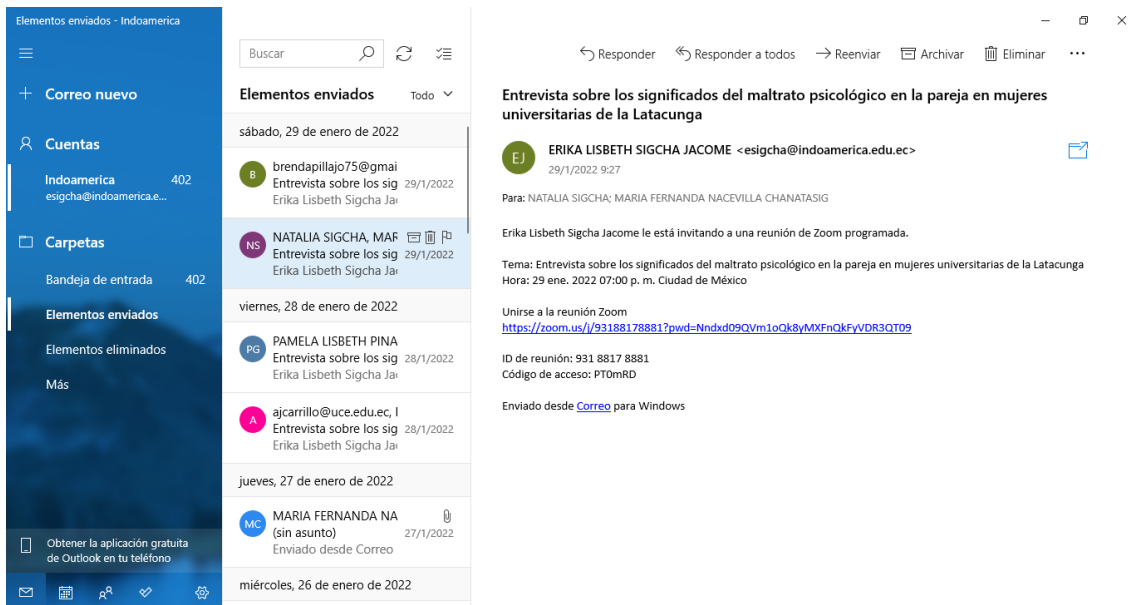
Elementos enviados - Indoamerica

Correo nuevo

Cuentas

Indoamerica 402
esigcha@indoamerica.e...

Carpetas

Bandeja de entrada 402

Elementos enviados

Elementos eliminados

Más

Obtener la aplicación gratuita de Outlook en tu teléfono

Buscar

Elementos enviados Todo

sábado, 29 de enero de 2022

B brendapillajo75@gmai
Entrevista sobre los sig 29/1/2022
Erika Lisbeth Sigcha Ja

NS NATALIA SIGCHA, MAR
Entrevista sobre los sig 29/1/2022
Erika Lisbeth Sigcha Ja

viernes, 28 de enero de 2022

PG PAMELA LISBETH PINA
Entrevista sobre los sig 28/1/2022
Erika Lisbeth Sigcha Ja

A ajcarrillo@uce.edu.ec, l
Entrevista sobre los sig 28/1/2022
Erika Lisbeth Sigcha Ja

jueves, 27 de enero de 2022

MC MARIA FERNANDA NA
(sin asunto) 27/1/2022
Enviado desde Correo

miércoles, 26 de enero de 2022

Responder Responder a todos Reenviar Archivar Eliminar ···

Entrevista sobre los significados del maltrato psicológico en la pareja en mujeres universitarias de la Latacunga

EJ ERIKA LISBETH SIGCHA JACOME <esigcha@indoamerica.edu.ec>
29/1/2022 9:27

Para: NATALIA SIGCHA; MARIA FERNANDA NACEVILLA CHANATASIG

Erika Lisbeth Sigcha Jacome le está invitando a una reunión de Zoom programada.

Tema: Entrevista sobre los significados del maltrato psicológico en la pareja en mujeres universitarias de la Latacunga
Hora: 29 ene. 2022 07:00 p. m. Ciudad de México

Unirse a la reunión Zoom
https://zoom.us/j/93188178881?pwd=Nndxd09QVm1oQk8yMXFnQkFyVDR3QT09

ID de reunión: 931 8817 8881
Código de acceso: PT0mRD

Enviado desde Correo para Windows